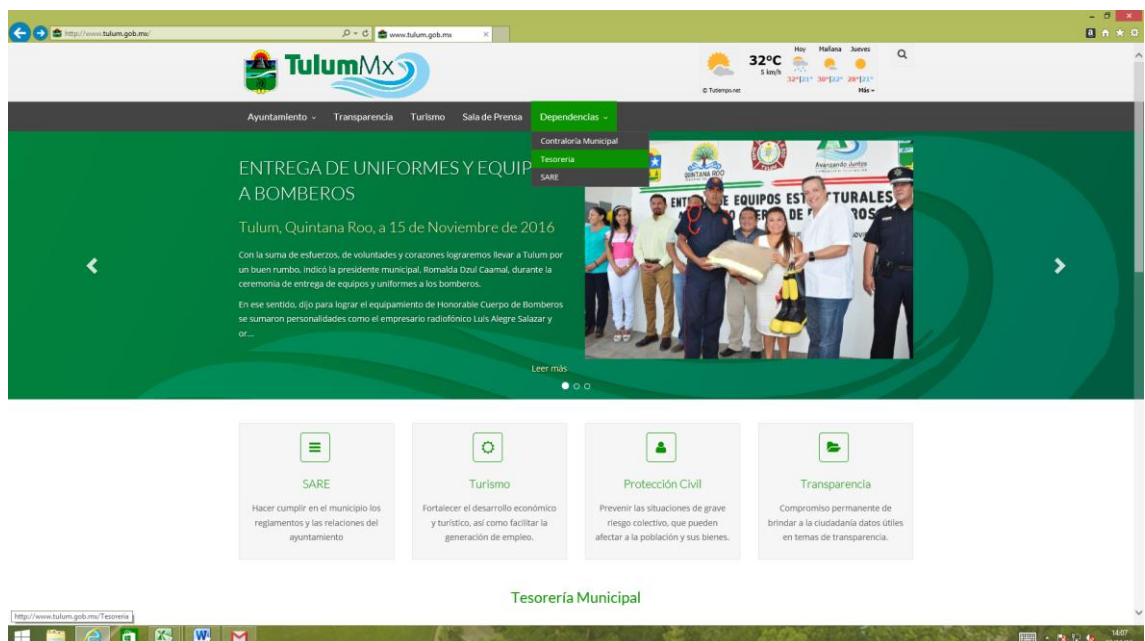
http://www.tulum.gob.mx/
www.tulum.gob.mx

TulumMx

32ºC
5 km/h
Hoy Mañana Jueves
32º|21º 30º|22º 28º|21º
Más
© Tutiempo.net

Ayuntamiento Transparencia Turismo Sala de Prensa Dependencias
Contraloría Municipal
Tesorería
SARE

ENTREGA DE UNIFORMES Y EQUIP
A BOMBEROS

Tulum, Quintana Roo, a 15 de Noviembre de 2016

Con la suma de esfuerzos, de voluntades y corazones lograremos llevar a Tulum por un buen rumbo, indicó la presidente municipal, Romalda Dzul Caamal, durante la ceremonia de entrega de equipos y uniformes a los bomberos.

En ese sentido, dijo para lograr el equipamiento de Honorable Cuerpo de Bomberos se sumaron personalidades como el empresario radiofónico Luis Alegre Salazar y or...

QUINTANA ROO
Avanzando Juntos
ENTREGA DE EQUIPOS ESTRUCTURALES

Leer más

SARE
Hacer cumplir en el municipio los reglamentos y las relaciones del ayuntamiento

Turismo
Fortalecer el desarrollo económico y turístico, así como facilitar la generación de empleo.

Protección Civil
Prevenir las situaciones de grave riesgo colectivo, que pueden afectar a la población y sus bienes.

Transparencia
Compromiso permanente de brindar a la ciudadanía datos útiles en temas de transparencia.

Tesorería Municipal

http://www.tulum.gob.mx/Tesoreria

14:07